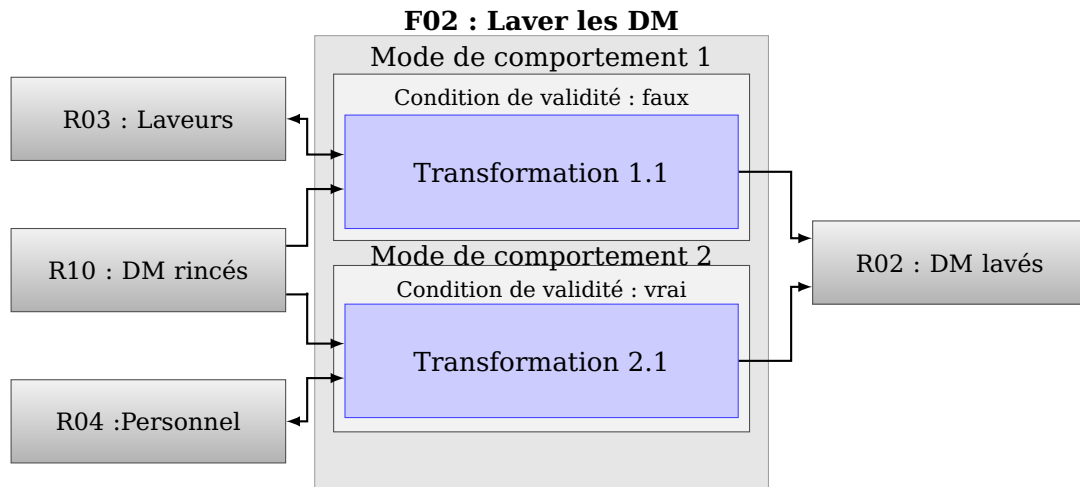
F02 : Laver les DM

Mode de comportement 1

Condition de validité : faux

Transformation 1.1

Mode de comportement 2

Condition de validité : vrai

Transformation 2.1

R03 : Laveurs

R10 : DM rincés

R04 :Personnel

R02 : DM lavés